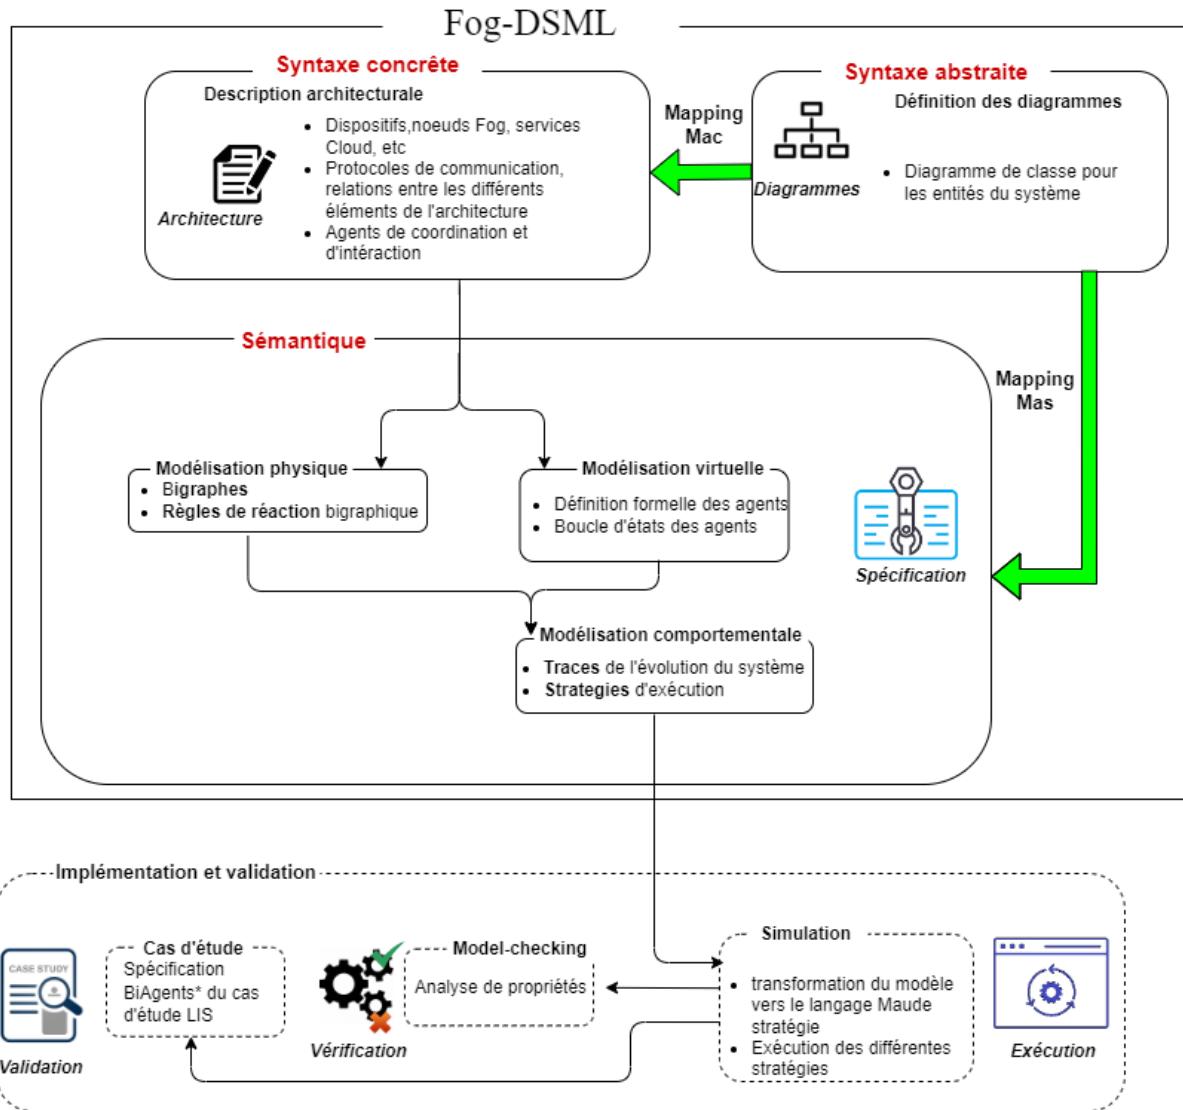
Fog-DSML

Syntaxe concrête

Description architecturale

Architecture

- Dispositifs,noeuds Fog, services Cloud, etc
- Protocoles de communication, relations entre les différents éléments de l'architecture
- Agents de coordination et d'intéraction

Mapping Mac

Syntaxe abstraite

Définition des diagrammes

Diagrammes

- Diagramme de classe pour les entités du système

Sémantique

Mapping Mas

Modélisation physique
- Bigraphes
- Règles de réaction bigraphique

Modélisation virtuelle
- Définition formelle des agents
- Boucle d'états des agents

Spécification

Modélisation comportementale
- Traces de l'évolution du système
- Strategies d'exécution

Implémentation et validation

CASE STUDY

Validation

Cas d'étude
Spécification BiAgents* du cas d'étude LIS

Vérification

Model-checking
Analyse de propriétés

Simulation
- transformation du modèle vers le langage Maude stratégie
- Exécution des différentes stratégies

Exécution